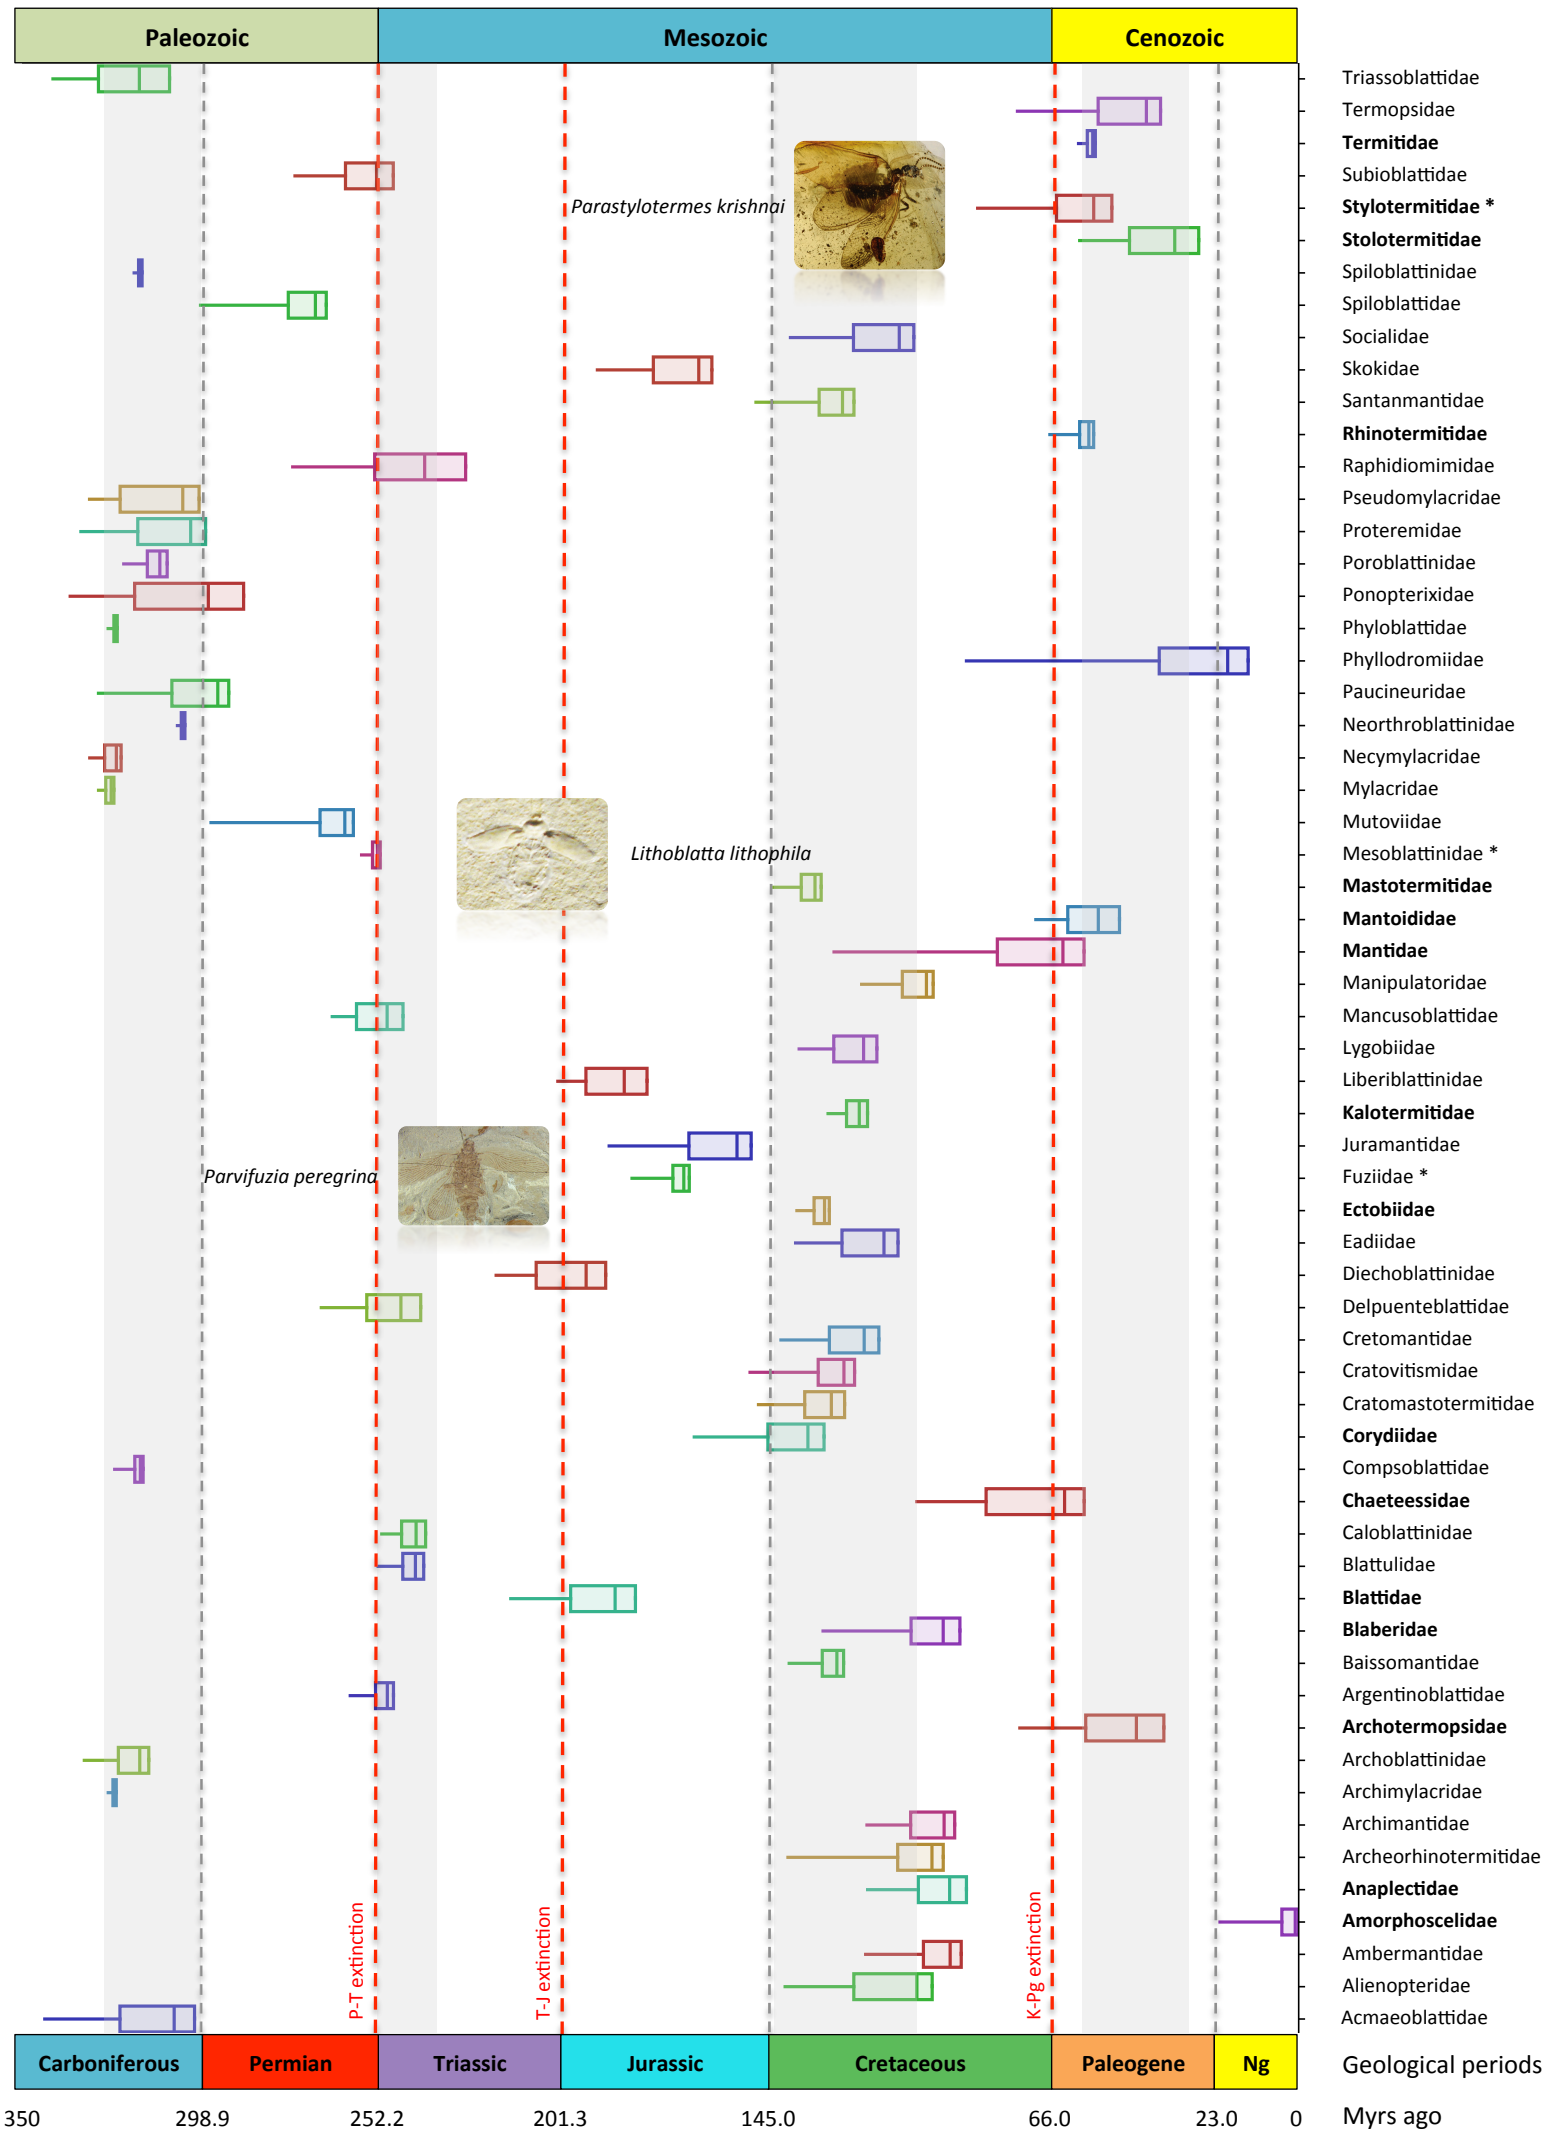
Paleozoic
Mesozoic
Cenozoic

Parastylotermes krishnai
Lithoblatta lithophila
Parvifuzia peregrina

P-T extinction
T-J extinction
K-Pg extinction

Triassoblattidae
Termopsidae
Termitidae
Subioblattidae
Stylotermitidae *
Stolotermitidae
Spiloblattinidae
Spiloblattidae
Socialidae
Skokidae
Santanmantidae
Rhinotermitidae
Raphidiomimidae
Pseudomylacridae
Proteremidae
Poroblattinidae
Ponopterixidae
Phyloblattidae
Phyllodromiidae
Paucineuridae
Neorthroblattinidae
Necymylacridae
Mylacridae
Mutoviidae
Mesoblattinidae *
Mastotermitidae
Mantoididae
Mantidae
Manipulatoridae
Mancusoblattidae
Lygobiidae
Liberiblattinidae
Kalotermitidae
Juramantidae
Fuziidae *
Ectobiidae
Eadiidae
Diechoblattinidae
Delpuenteblattidae
Cretomantidae
Cratovitismidae
Cratomastotermitidae
Corydiidae
Compsoblattidae
Chaeteessidae
Caloblattinidae
Blattulidae
Blattidae
Blaberidae
Baissomantidae
Argentinoblattidae
Archotermopsidae
Archoblattinidae
Archimylacridae
Archimantidae
Archeorhinotermitidae
Anaplectidae
Amorphoscelidae
Ambermantidae
Alienopteridae
Acmaeoblattidae

Carboniferous
Permian
Triassic
Jurassic
Cretaceous
Paleogene
Ng
Geological periods

350
298.9
252.2
201.3
145.0
66.0
23.0
0
Myrs ago